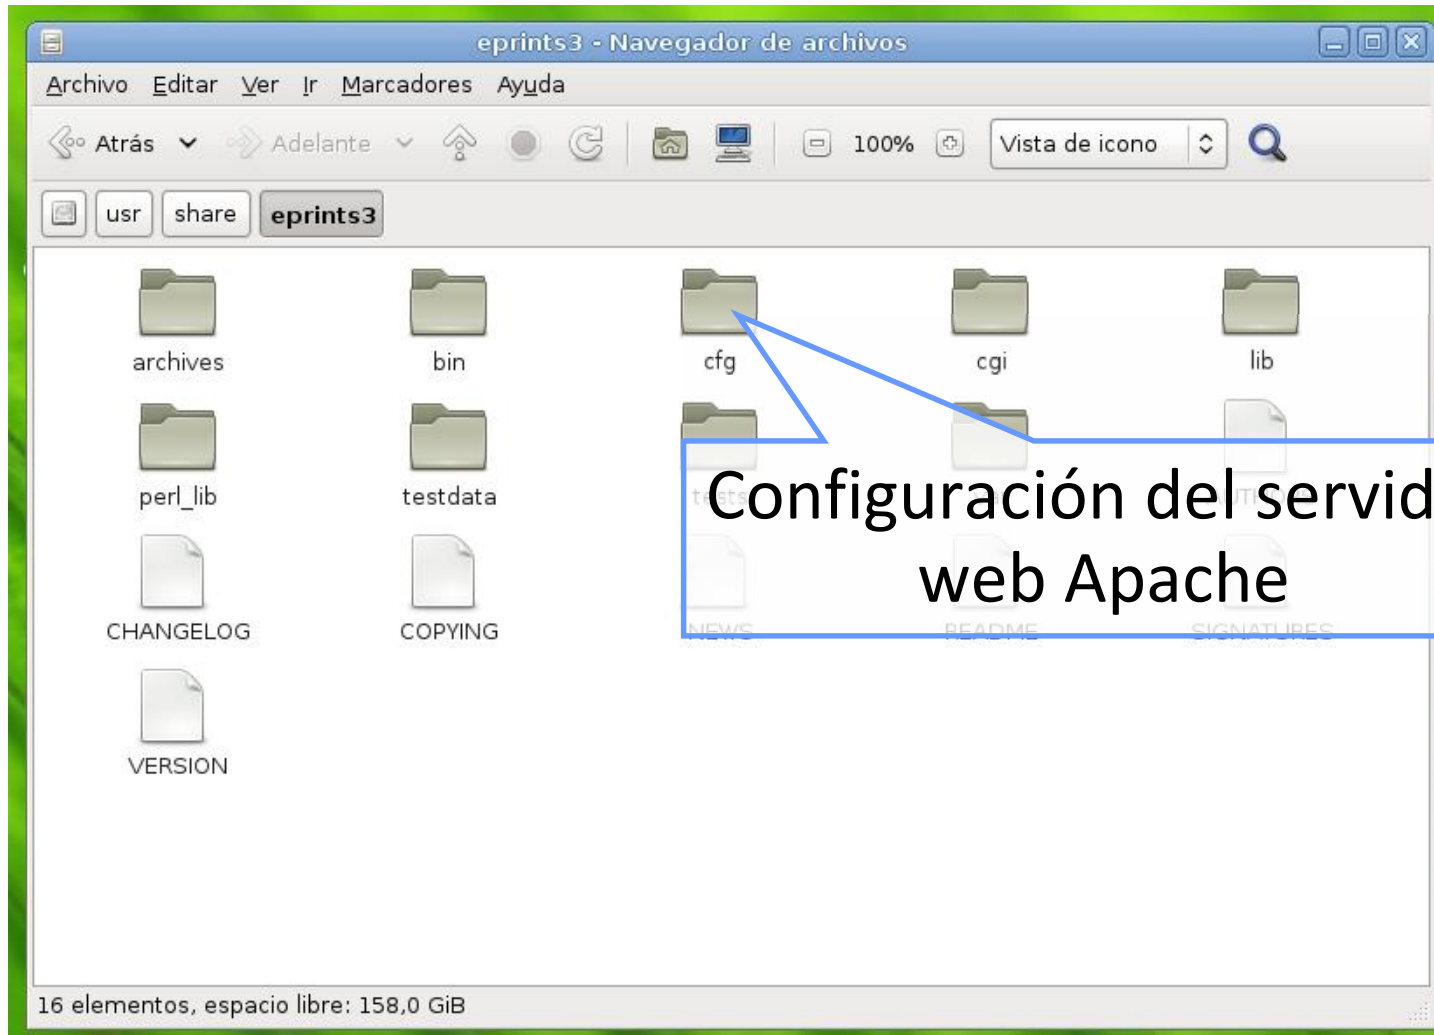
eprints3 - Navegador de archivos

Archivo Editar Ver Ir Marcadores Ayuda

Atrás Adelante 100% Vista de icono

usr share eprints3

archives bin cfg cgi lib

perl_lib testdata

CHANGELOG COPYING NEWS README SIGNATURES

VERSION

Configuración del servid
web Apache

16 elementos, espacio libre: 158,0 GiB